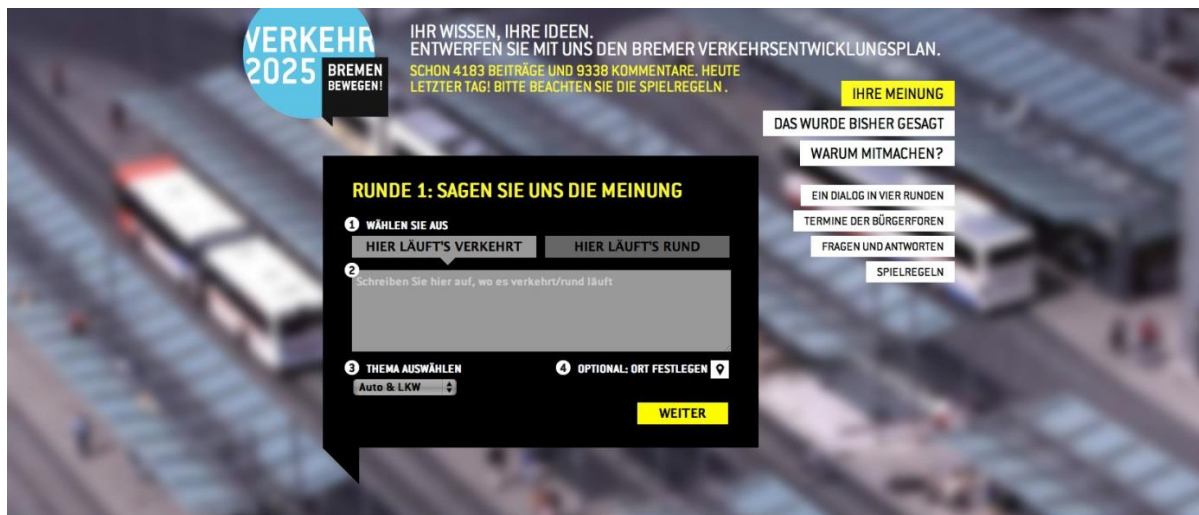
VERKEHR 2025 BREMEN BEWEGEN!

IHR WISSEN, IHRE IDEEN.
ENTWERFEN SIE MIT UNS DEN BREMER VERKEHRSENTWICKLUNGSPLAN.

SCHON 4183 BEITRÄGE UND 9338 KOMMENTARE. HEUTE LETZTER TAG! BITTE BEACHTEN SIE DIE SPIELREGELN .

IHRE MEINUNG
DAS WURDE BISHER GESAGT
WARUM MITMACHEN?

EIN DIALOG IN VIER RUNDEN
TERMINE DER BÜRGERFOREN
FRAGEN UND ANTWORTEN
SPIELREGELN

RUNDE 1: SAGEN SIE UNS DIE MEINUNG

1 WÄHLEN SIE AUS
HIER LÄUFT'S VERKEHRT
HIER LÄUFT'S RUND

2 Schreiben Sie hier auf, wo es verkehrt/rund läuft

3 THEMA AUSWÄHLEN
Auto & LKW

4 OPTIONAL: ORT FESTLEGEN

WEITER